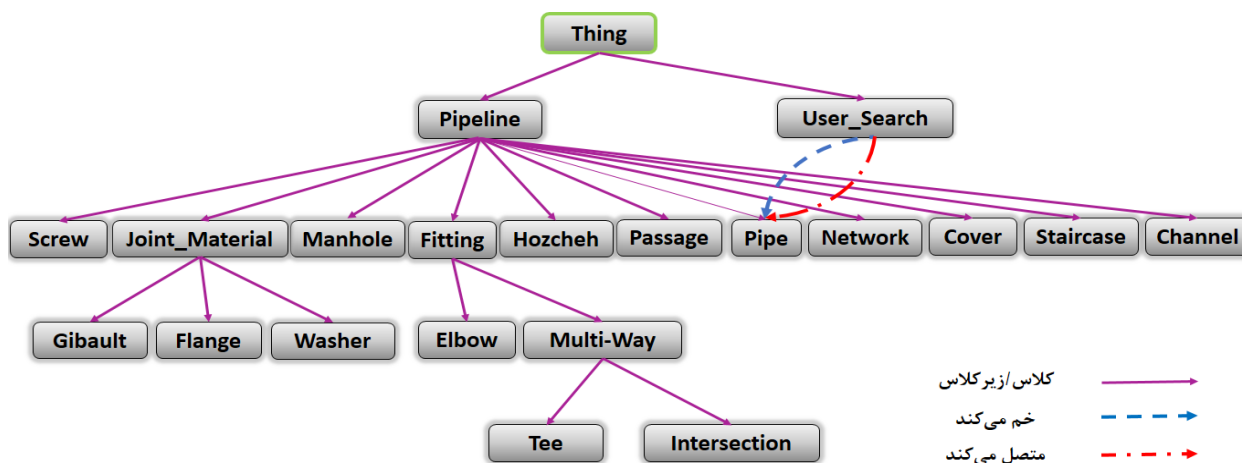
Thing

Pipeline

User_Search

Screw

Joint_Material

Manhole

Fitting

Hozcheh

Passage

Pipe

Network

Cover

Staircase

Channel

Gibault

Flange

Washer

Elbow

Multi-Way

Tee

Intersection

کلاس/زیرکلاس

خم می‌کند

متصل می‌کند